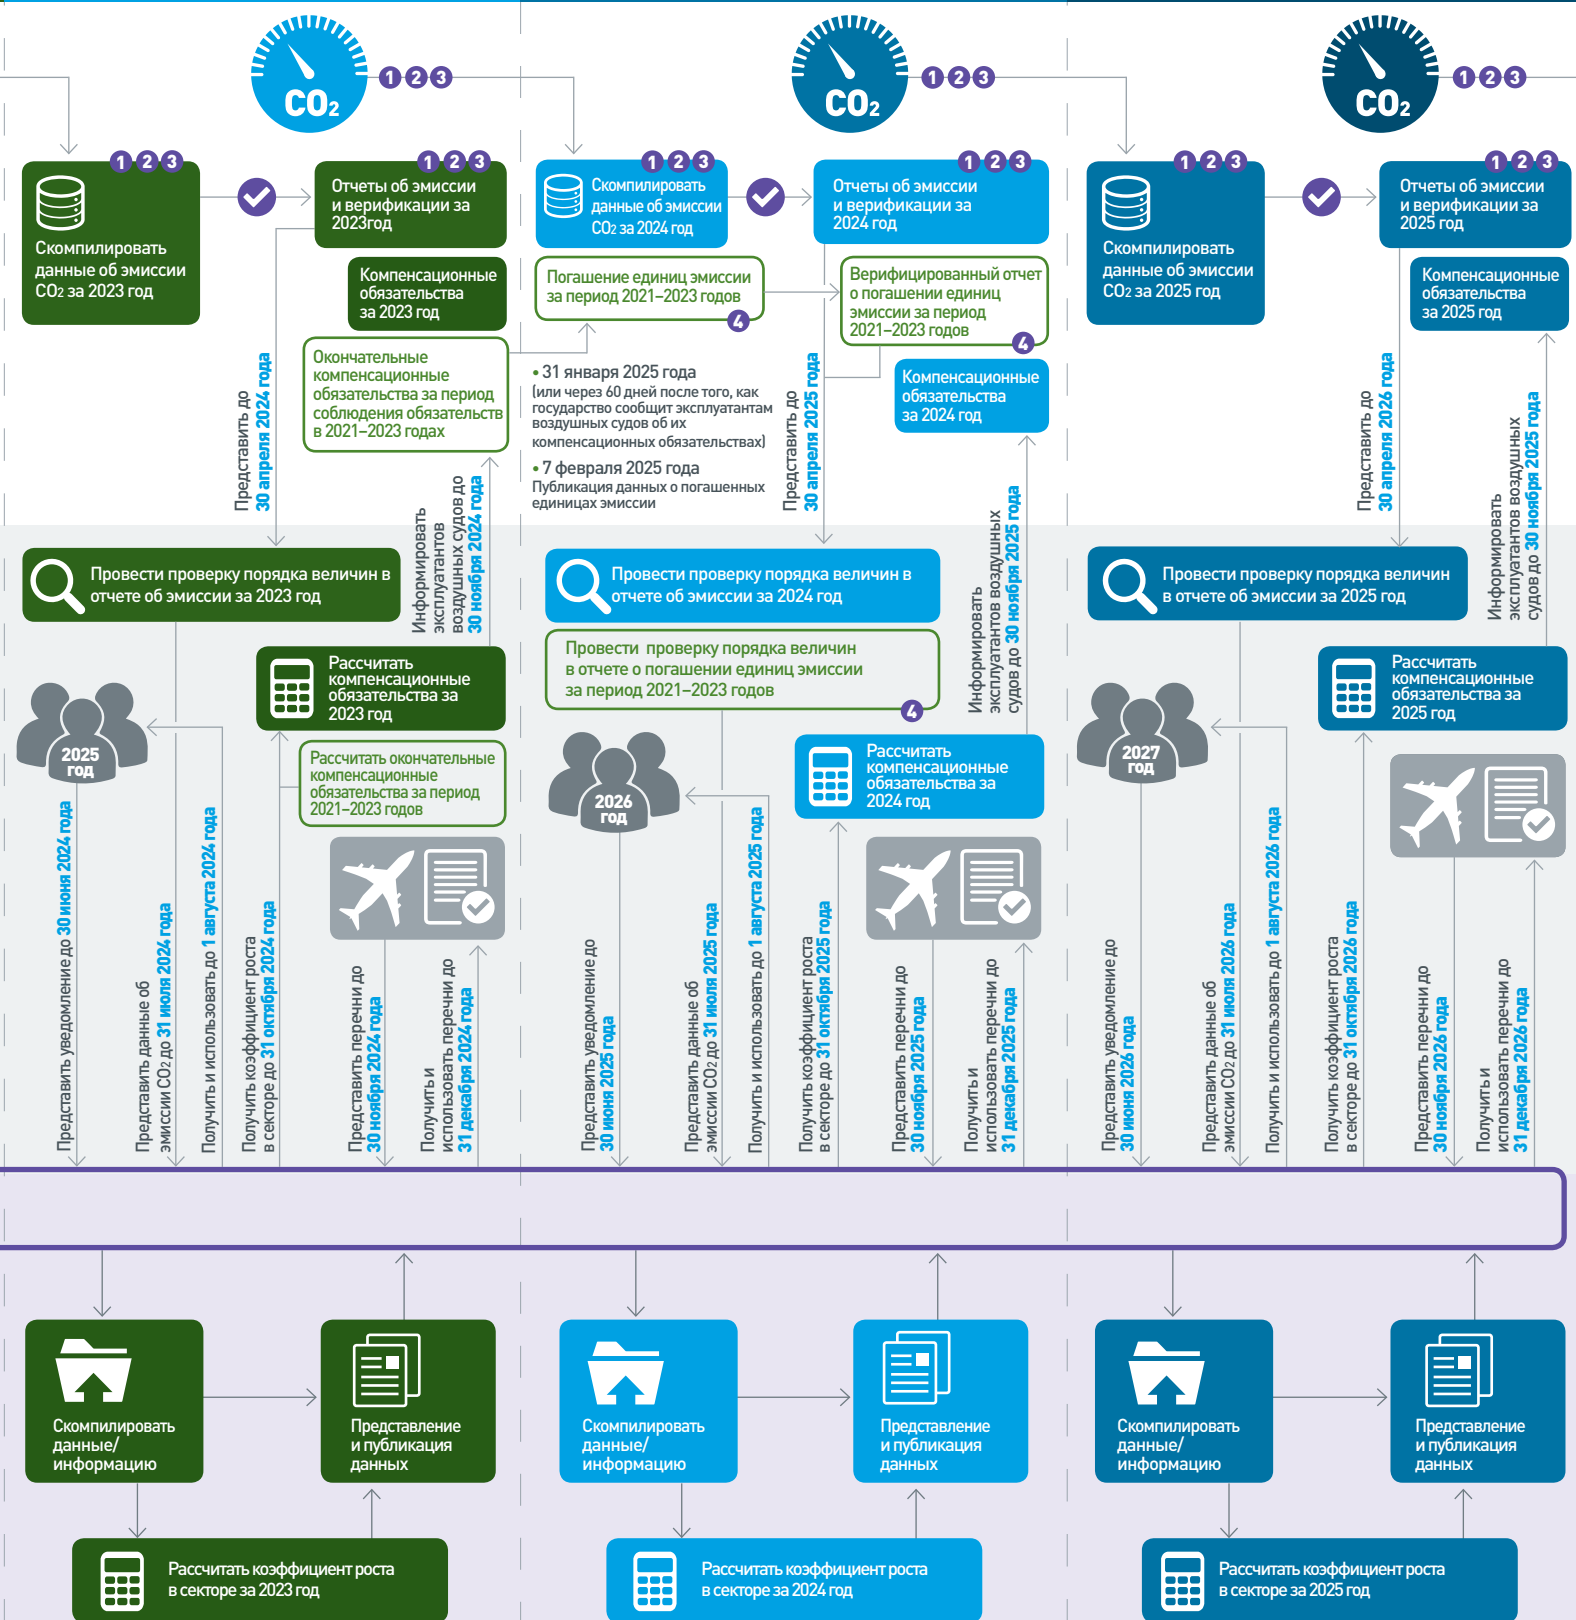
$CO_2$ 1 2 3

1 2 3
Скомпилировать данные об эмиссии $CO_2$ за 2023 год

1 2 3
Отчеты об эмиссии и верификации за 2023год

Компенсационные обязательства за 2023 год

Окончательные компенсационные обязательства за период соблюдения обязательств в 2021–2023 годах

Представить до 30 апреля 2024 года

Информировать эксплуатантов воздушных судов до 30 ноября 2024 года

$CO_2$ 1 2 3

1 2 3
Скомпилировать данные об эмиссии $CO_2$ за 2024 год

1 2 3
Отчеты об эмиссии и верификации за 2024 год

Погашение единиц эмиссии за период 2021–2023 годов 4

Верифицированный отчет о погашении единиц эмиссии за период 2021–2023 годов 4

Компенсационные обязательства за 2024 год

• 31 января 2025 года (или через 60 дней после того, как государство сообщит эксплуатантам воздушных судов об их компенсационных обязательствах)

• 7 февраля 2025 года Публикация данных о погашенных единицах эмиссии

Представить до 30 апреля 2025 года

Информировать эксплуатантов воздушных судов до 30 ноября 2025 года

$CO_2$ 1 2 3

1 2 3
Скомпилировать данные об эмиссии $CO_2$ за 2025 год

1 2 3
Отчеты об эмиссии и верификации за 2025 год

Компенсационные обязательства за 2025 год

Представить до 30 апреля 2026 года

Информировать эксплуатантов воздушных судов до 30 ноября 2025 года

Провести проверку порядка величин в отчете об эмиссии за 2023 год

Рассчитать компенсационные обязательства за 2023 год

Рассчитать окончательные компенсационные обязательства за период 2021–2023 годов

2025 год

Представить уведомление до 30 июня 2024 года
Представить данные об эмиссии $CO_2$ до 31 июля 2024 года
Получить и использовать до 1 августа 2024 года
Получить коэффициент роста в секторе до 31 октября 2024 года
Представить перечни до 30 ноября 2024 года
Получить и использовать перечни до 31 декабря 2024 года

Провести проверку порядка величин в отчете об эмиссии за 2024 год

Провести проверку порядка величин в отчете о погашении единиц эмиссии за период 2021–2023 годов 4

Рассчитать компенсационные обязательства за 2024 год

2026 год

Представить уведомление до 30 июня 2025 года
Представить данные об эмиссии $CO_2$ до 31 июля 2025 года
Получить и использовать до 1 августа 2025 года
Получить коэффициент роста в секторе до 31 октября 2025 года
Представить перечни до 30 ноября 2025 года
Получить и использовать перечни до 31 декабря 2025 года

Провести проверку порядка величин в отчете об эмиссии за 2025 год

Рассчитать компенсационные обязательства за 2025 год

2027 год

Представить уведомление до 30 июня 2026 года
Представить данные об эмиссии $CO_2$ до 31 июля 2026 года
Получить и использовать до 1 августа 2026 года
Получить коэффициент роста в секторе до 31 октября 2026 года
Представить перечни до 30 ноября 2026 года
Получить и использовать перечни до 31 декабря 2026 года

Скомпилировать данные/ информацию
Представление и публикация данных
Рассчитать коэффициент роста в секторе за 2023 год

Скомпилировать данные/ информацию
Представление и публикация данных
Рассчитать коэффициент роста в секторе за 2024 год

Скомпилировать данные/ информацию
Представление и публикация данных
Рассчитать коэффициент роста в секторе за 2025 год